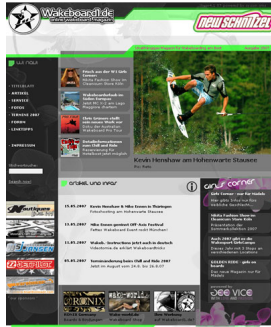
Wakeboard.de

new schnitzel

Kevin Henshaw am Hohenwarte Stausee

Artikel und Infos

Girls Corner

15.05.2007
13.05.2007
11.05.2007
09.05.2007

Nautique

LIQUID FORCE

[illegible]

Wakeboard.de

PHOENIX

dee vice